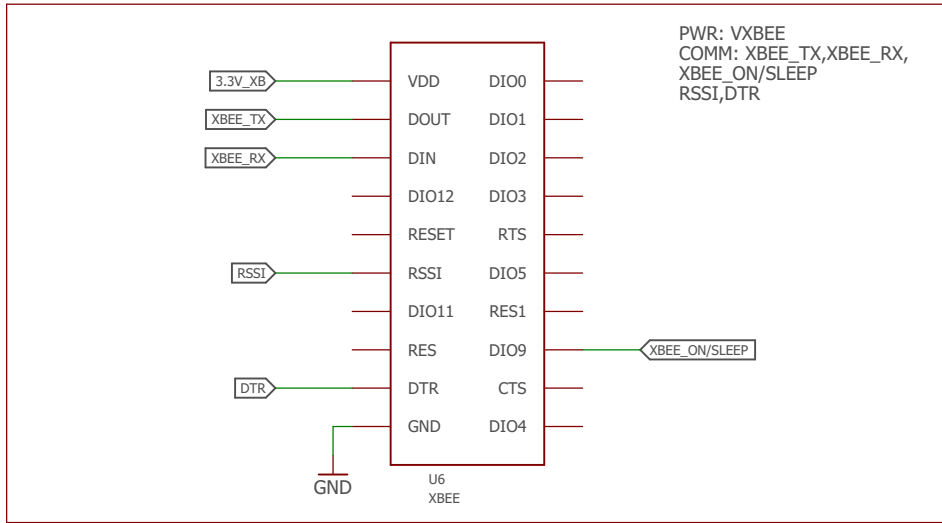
PWR: VXBEE
COMM: XBEE_TX,XBEE_RX,
XBEE_ON/SLEEP
RSSI,DTR

3.3V_XB
XBEE_TX
XBEE_RX
RSSI
DTR

VDD DIO0
DOUT DIO1
DIN DIO2
DIO12 DIO3
RESET RTS
RSSI DIO5
DIO11 RES1
RES DIO9
DTR CTS
GND DIO4

XBEE_ON/SLEEP

GND

U6
XBEE